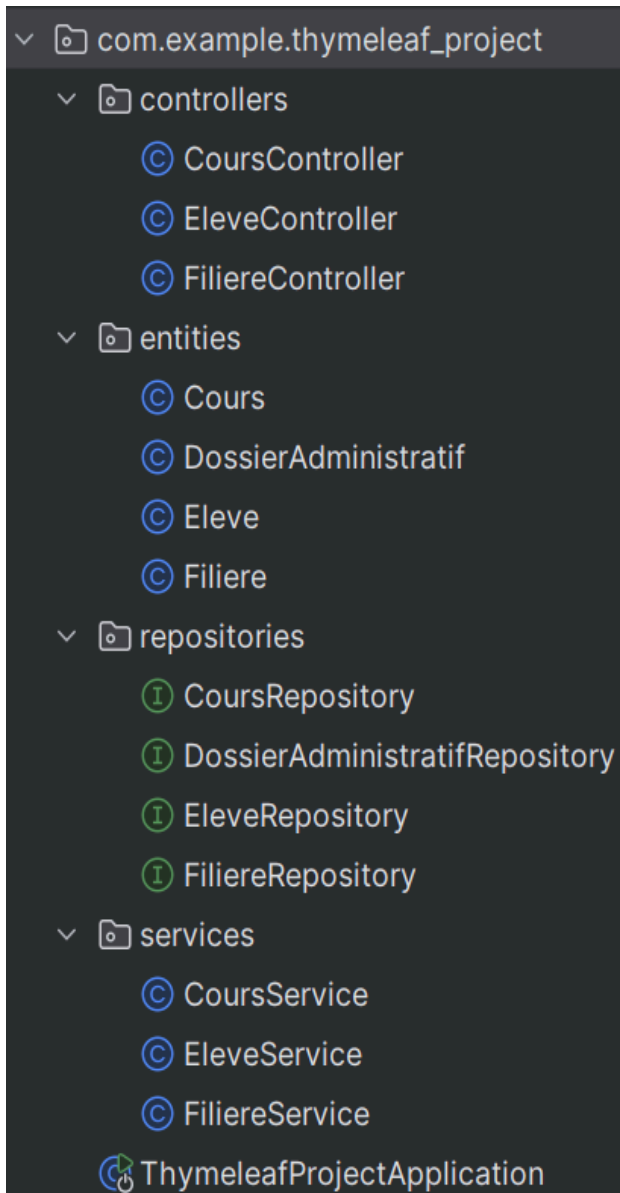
com.example.thymeleaf_project
controllers
CoursController
EleveController
FiliereController
entities
Cours
DossierAdministratif
Eleve
Filiere
repositories
CoursRepository
DossierAdministratifRepository
EleveRepository
FiliereRepository
services
CoursService
EleveService
FiliereService
ThymeleafProjectApplication